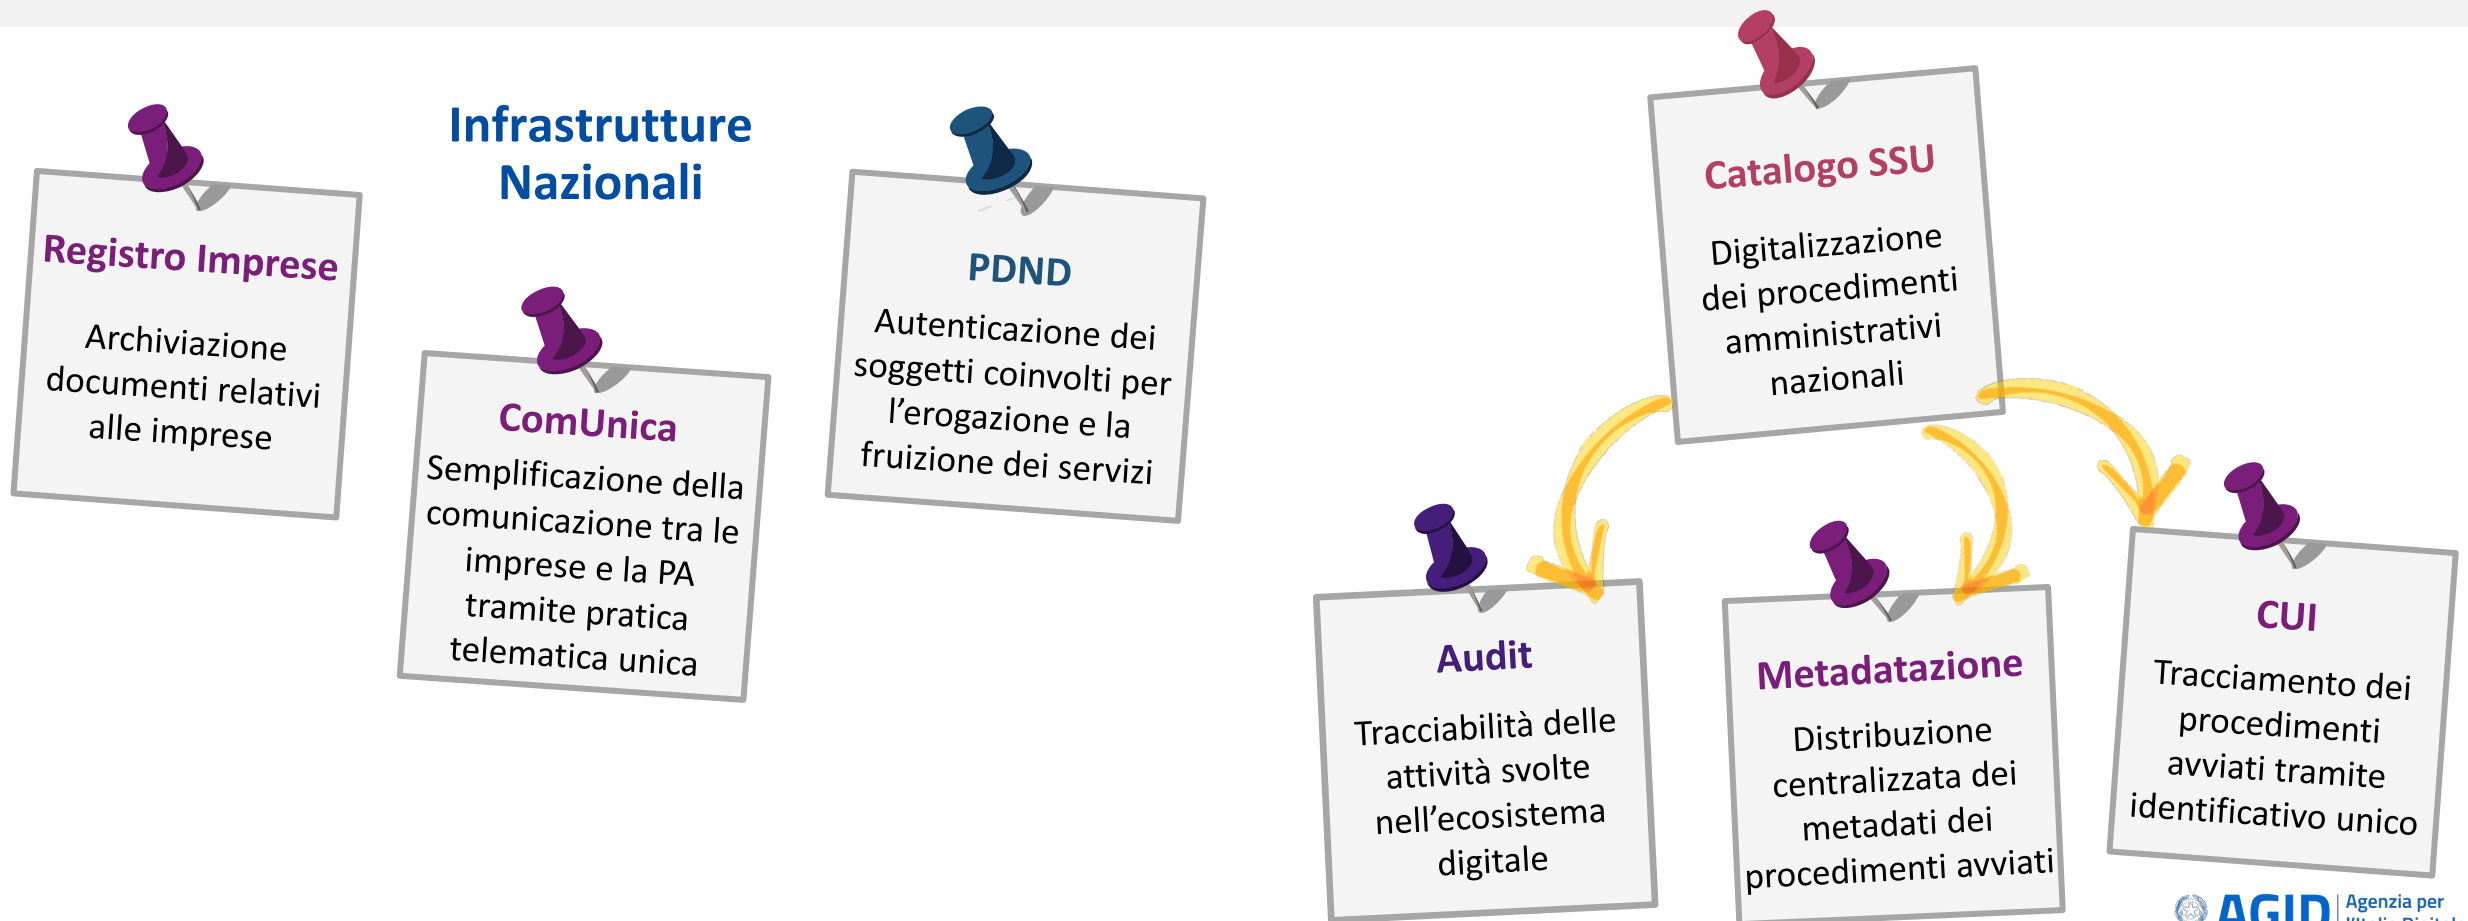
Infrastrutture Nazionali

Registro Imprese

Archiviazione documenti relativi alle imprese

ComUnica

Semplificazione della comunicazione tra le imprese e la PA tramite pratica telematica unica

PDND

Autenticazione dei soggetti coinvolti per l'erogazione e la fruizione dei servizi

Catalogo SSU

Digitalizzazione dei procedimenti amministrativi nazionali

Audit

Tracciabilità delle attività svolte nell'ecosistema digitale

Metadatazione

Distribuzione centralizzata dei metadati dei procedimenti avviati

CUI

Tracciamento dei procedimenti avviati tramite identificativo unico

AGID | Agenzia per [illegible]